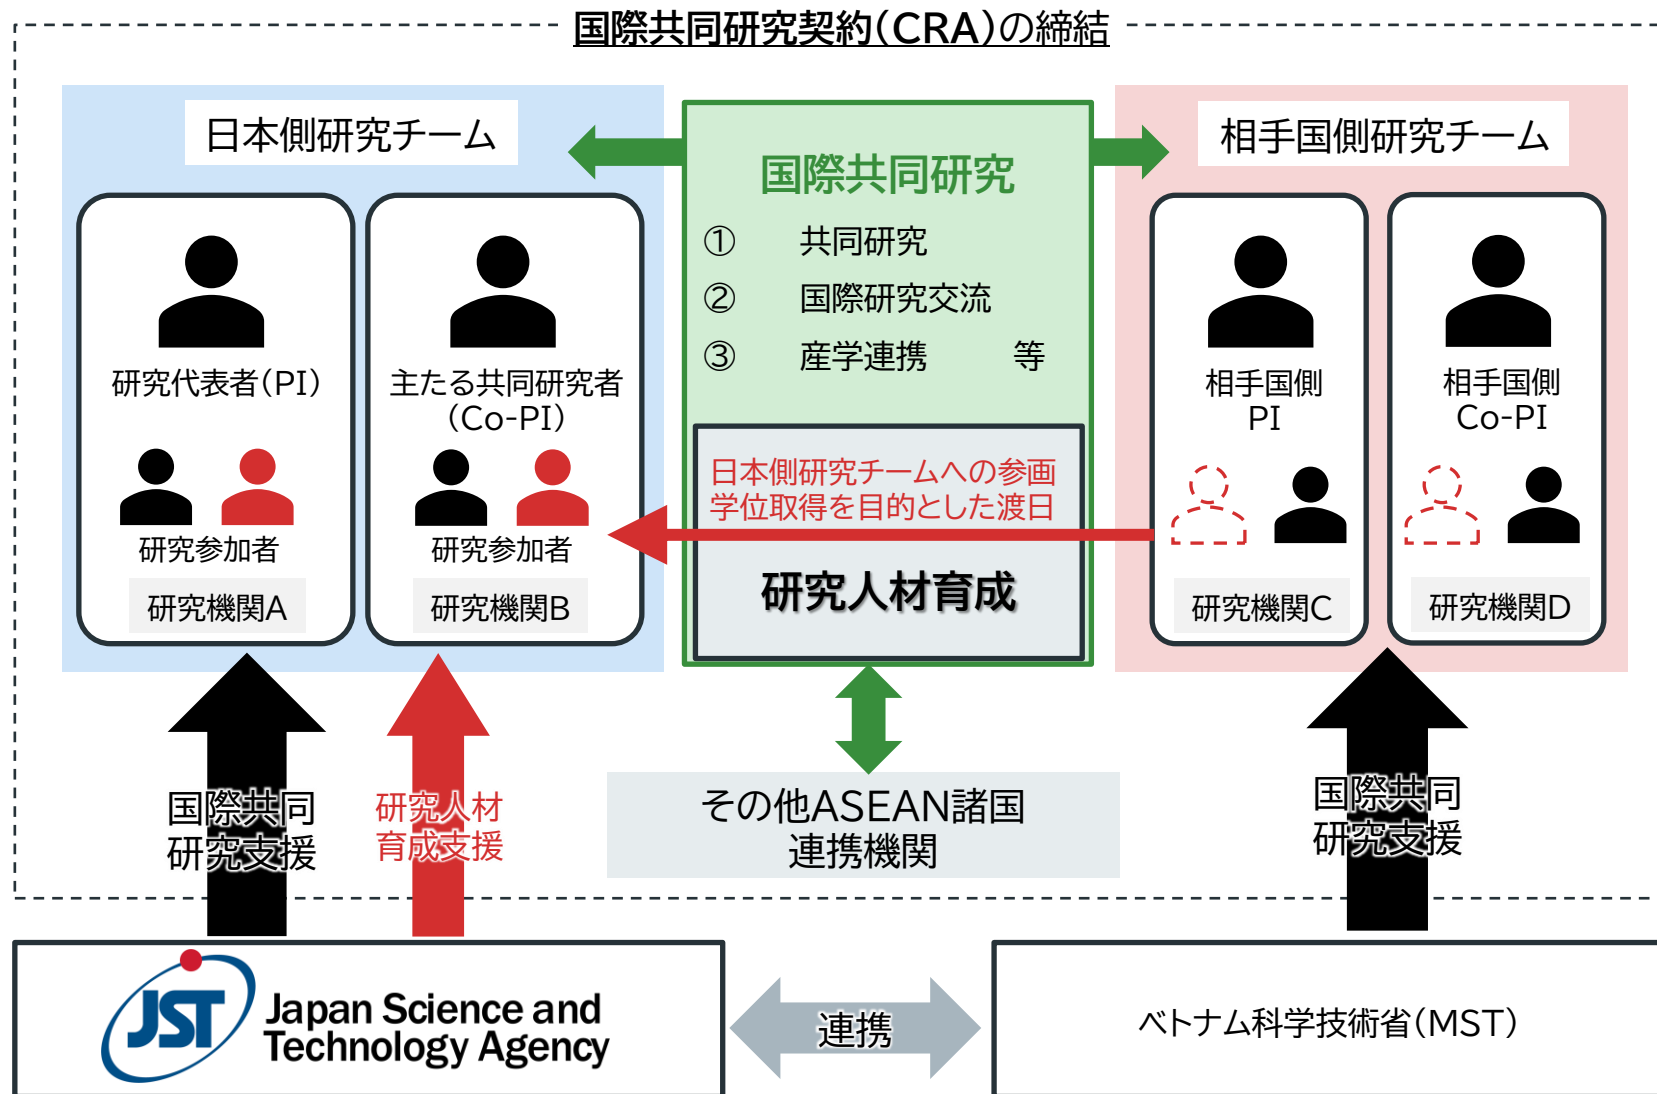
国際共同研究契約(CRA)の締結

日本側研究チーム

研究代表者(PI)

研究参加者

研究機関A

主たる共同研究者(Co-PI)

研究参加者

研究機関B

国際共同研究

① 共同研究
② 国際研究交流
③ 産学連携 等

日本側研究チームへの参画
学位取得を目的とした渡日

研究人材育成

相手国側研究チーム

相手国側 PI

研究機関C

相手国側 Co-PI

研究機関D

国際共同研究支援

研究人材育成支援

その他ASEAN諸国連携機関

国際共同研究支援

JST Japan Science and Technology Agency

連携

ベトナム科学技術省(MST)